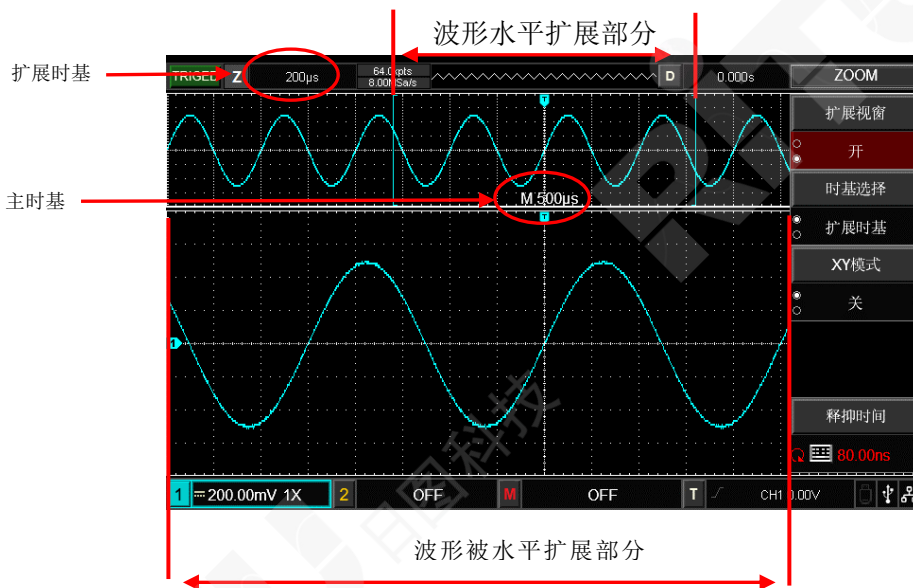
波形水平扩展部分

扩展时基

TRIGED Z 200μs 64.0kpts 8.00MSa/s D 0.000s ZOOM

扩展视窗
开
时基选择
扩展时基
XY模式
关

主时基

M 500μs

释抑时间
80.00ns

1 200.00mV 1X 2 OFF M OFF T CH1 0.00V

波形被水平扩展部分